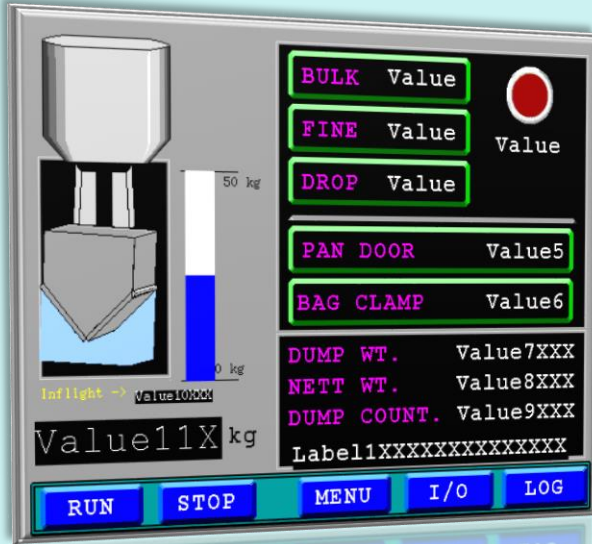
BULK Value
FINE Value
DROP Value
Value
50 kg
0 kg
PAN DOOR Value5
BAG CLAMP Value6
Inflight -> Value10XXX
DUMP WT. Value7XXX
NETT WT. Value8XXX
DUMP COUNT. Value9XXX
Value11X kg
Label1XXXXXXXXXXXXX
RUN
STOP
MENU
I/O
LOG